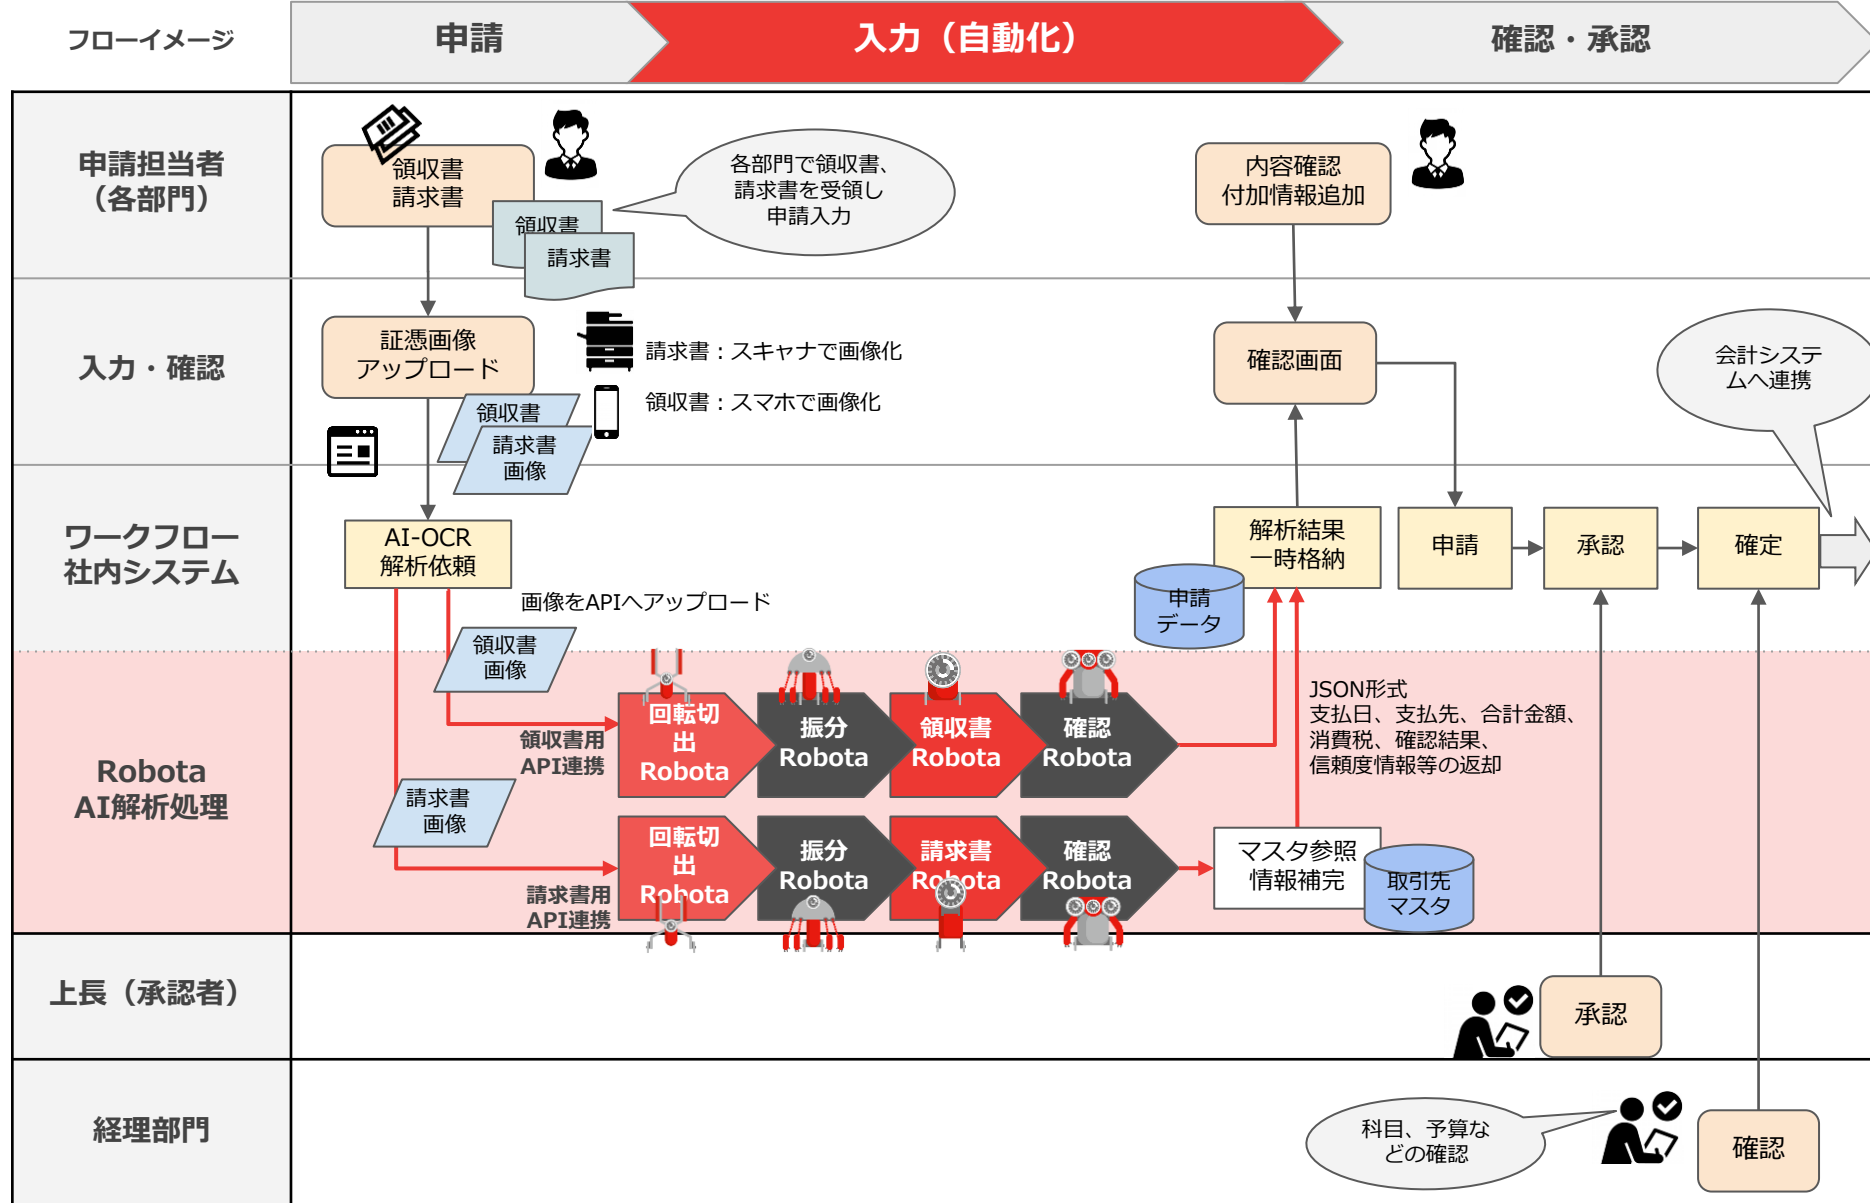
フローイメージ

申請

入力（自動化）

確認・承認

申請担当者
（各部門）

領収書
請求書

領収書

請求書

各部門で領収書、請求書を受領し申請入力

内容確認
付加情報追加

入力・確認

証憑画像
アップロード

請求書：スキャナで画像化

領収書：スマホで画像化

領収書

請求書
画像

確認画面

会計システムへ連携

ワークフロー
社内システム

AI-OCR
解析依頼

画像をAPIへアップロード

解析結果
一時格納

申請
データ

申請

承認

確定

Robota
AI解析処理

領収書
画像

領収書用
API連携

回転切出
Robota

振分
Robota

領収書
Robota

確認
Robota

JSON形式
支払日、支払先、合計金額、消費税、確認結果、信頼度情報等の返却

請求書
画像

請求書用
API連携

回転切出
Robota

振分
Robota

請求書
Robota

確認
Robota

マスタ参照
情報補完

取引先
マスタ

上長（承認者）

承認

経理部門

科目、予算などの確認

確認